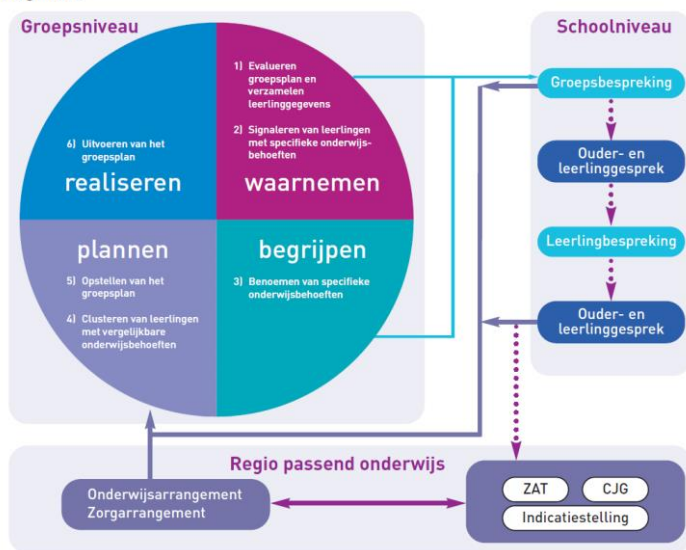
Groepsniveau

1) Evalueren groepsplan en verzamelen leerlinggegevens

2) Signaleren van leerlingen met specifieke onderwijsbehoeften

waarnemen

6) Uitvoeren van het groepsplan

realiseren

plannen

5) Opstellen van het groepsplan

4) Clusteren van leerlingen met vergelijkbare onderwijsbehoeften

begrijpen

3) Benoemen van specifieke onderwijsbehoeften

Schoolniveau

Groepsbespreking

Ouder- en leerlinggesprek

Leerlingbespreking

Ouder- en leerlinggesprek

Regio passend onderwijs

Onderwijsarrangement
Zorgarrangement

ZAT

CJG

Indicatiestelling